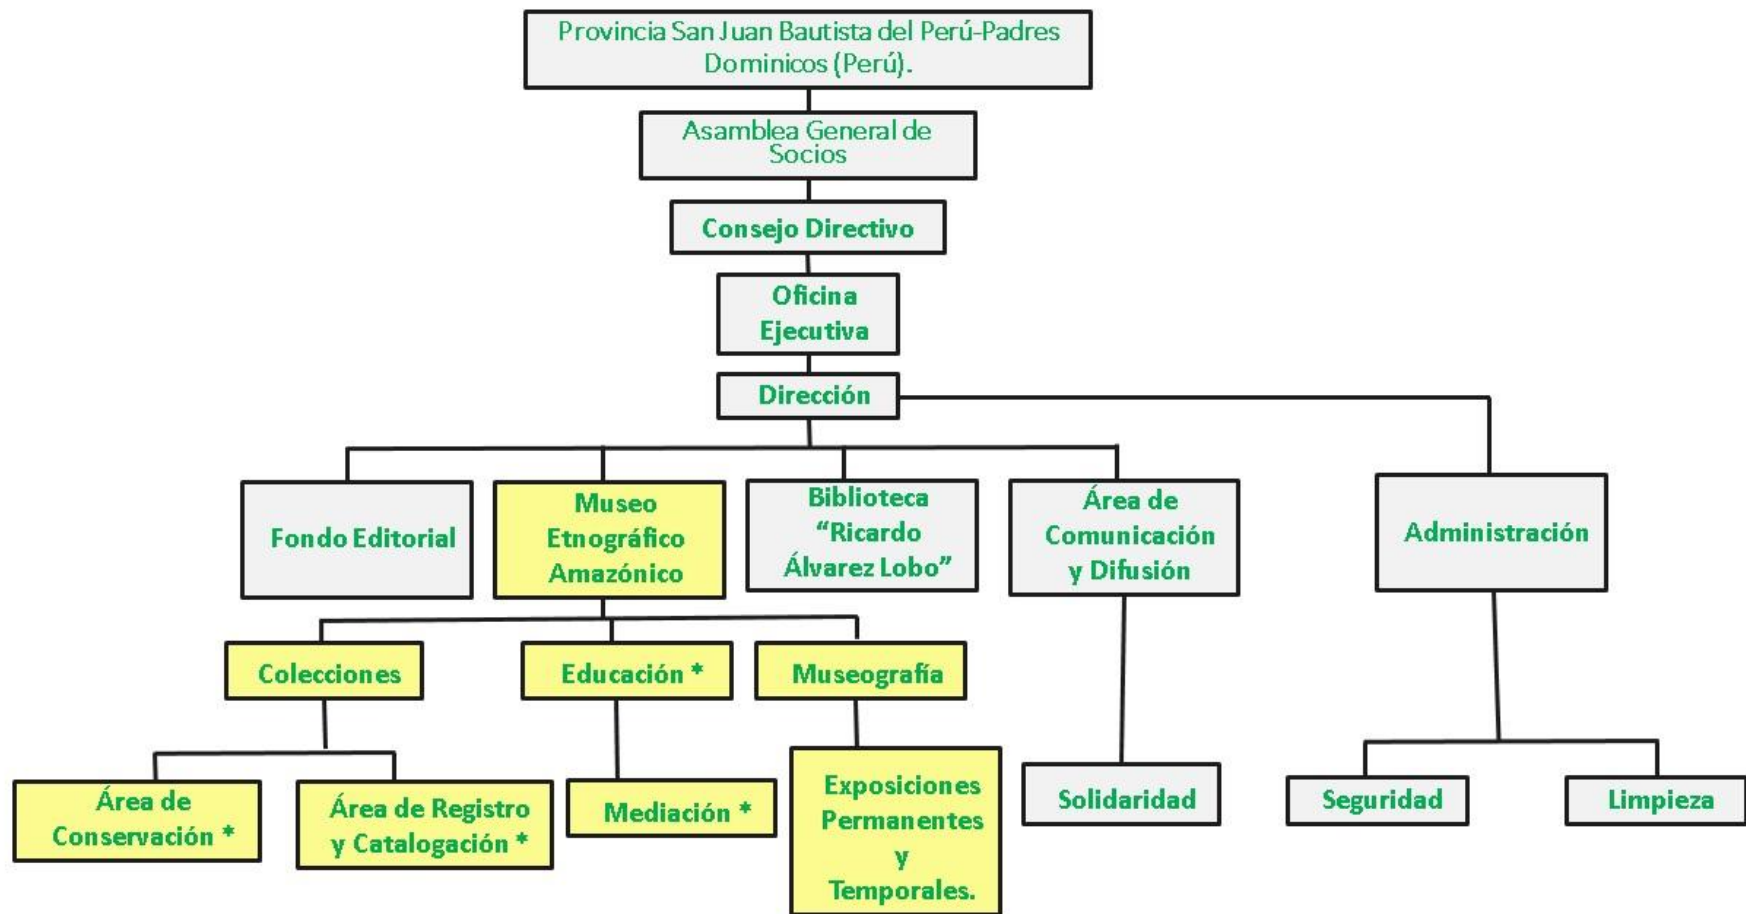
Provincia San Juan Bautista del Perú-Padres Dominicos (Perú).

Asamblea General de Socios

Consejo Directivo

Oficina Ejecutiva

Dirección

Fondo Editorial

Museo Etnográfico Amazónico

Biblioteca "Ricardo Álvarez Lobo"

Área de Comunicación y Difusión

Administración

Colecciones

Educación *

Museografía

Área de Conservación *

Área de Registro y Catalogación *

Mediación *

Exposiciones Permanentes y Temporales.

Solidaridad

Seguridad

Limpieza